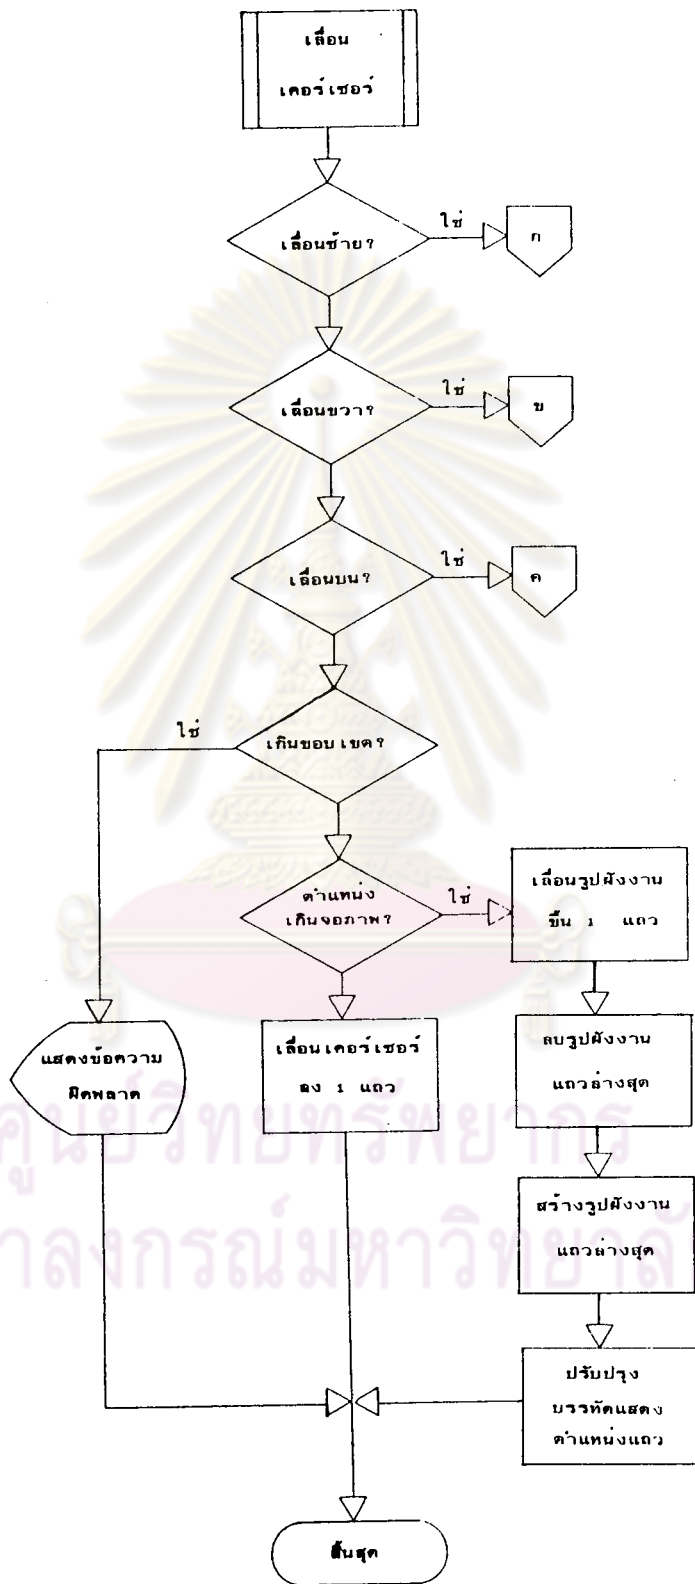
เลื่อน เคอร์เซอร์

เลื่อนซ้าย?

ใช่

ก

เลื่อนขวา?

ใช่

ข

เลื่อนบน?

ใช่

ค

ใช่

เกินขอบเขต?

ตำแหน่ง เกินจอภาพ?

ใช่

เลื่อนรูปผังงาน ขึ้น 1 แถว

แสดงข้อความ ผิดพลาด

เลื่อนเคอร์เซอร์ ลง 1 แถว

ลบรูปผังงาน แถวล่างสุด

สร้างรูปผังงาน แถวล่างสุด

ปรับปรุง บรรทัดแสดง ตำแหน่งแถว

สิ้นสุด

ศูนย์วิทยทรัพยากร
จุฬาลงกรณ์มหาวิทยาลัย